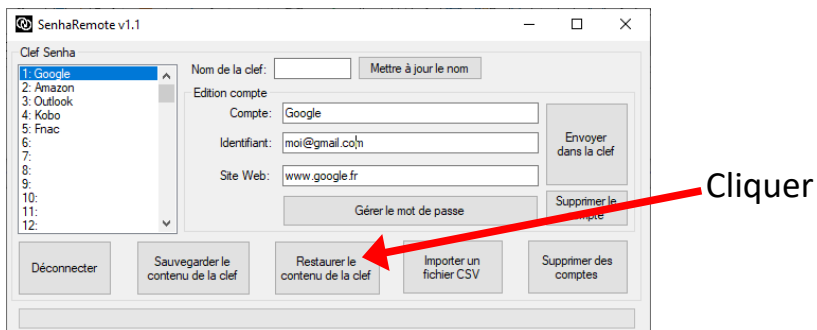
SenhaRemote v1.1

Clef Senha

1: Google
2: Amazon
3: Outlook
4: Kobo
5: Fnac
6:
7:
8:
9:
10:
11:
12:

Nom de la clef:

Mettre à jour le nom

Edition compte

Compte: Google

Identifiant: moi@gmail.com

Site Web: www.google.fr

Envoyer dans la clef

Supprimer le compte

Gérer le mot de passe

Cliquer

Déconnecter

Sauvegarder le contenu de la clef

Restaurer le contenu de la clef

Importer un fichier CSV

Supprimer des comptes